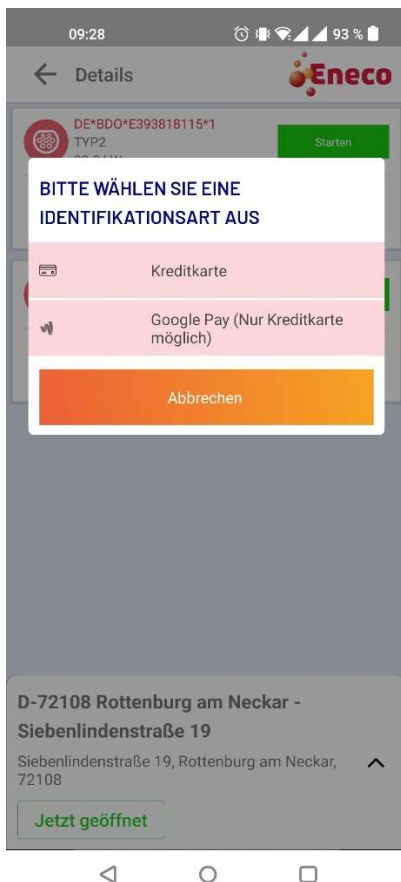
09:28 93 %

Details

Eneco

DE*BDO*E393818115*1
TYP2

Starten

BITTE WÄHLEN SIE EINE IDENTIFIKATIONSART AUS

Kreditkarte

Google Pay (Nur Kreditkarte möglich)

Abbrechen

D-72108 Rottenburg am Neckar - Siebenlindenstraße 19

Siebenlindenstraße 19, Rottenburg am Neckar, 72108

Jetzt geöffnet